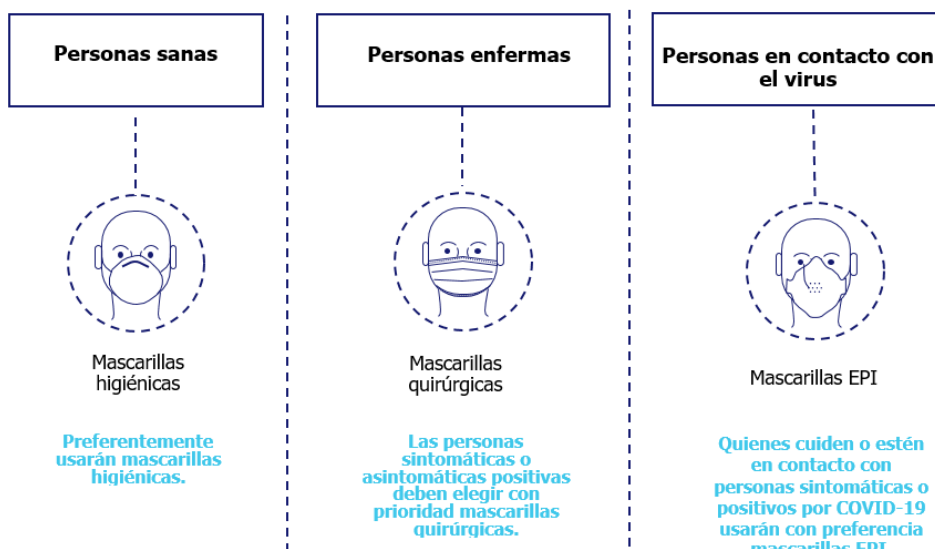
Personas sanas

Mascarillas higiénicas

Preferentemente usarán mascarillas higiénicas.

Personas enfermas

Mascarillas quirúrgicas

Las personas sintomáticas o asintomáticas positivas deben elegir con prioridad mascarillas quirúrgicas.

Personas en contacto con el virus

Mascarillas EPI

Quienes cuiden o estén en contacto con personas sintomáticas o positivos por COVID-19 usarán con preferencia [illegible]